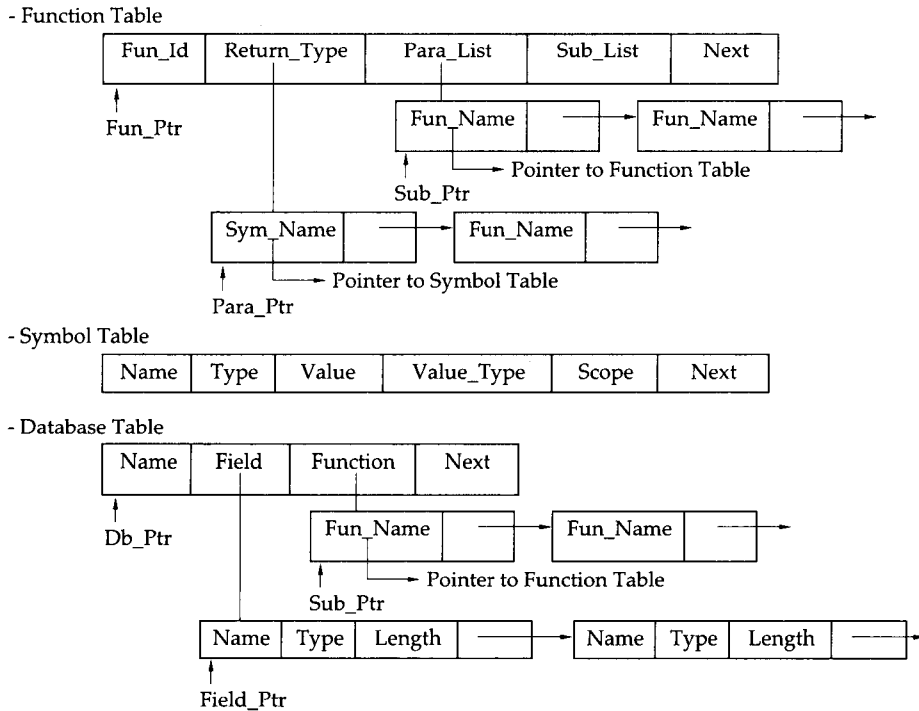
- Function Table

| Fun_Id | Return_Type | Para_List | Sub_List | Next |
|---|---|---|---|---|

Fun_Ptr

| Fun_Name | |
|---|---|

| Fun_Name | |
|---|---|

Pointer to Function Table

Sub_Ptr

| Sym_Name | |
|---|---|

| Fun_Name | |
|---|---|

Pointer to Symbol Table

Para_Ptr

- Symbol Table

| Name | Type | Value | Value_Type | Scope | Next |
|---|---|---|---|---|---|

- Database Table

| Name | Field | Function | Next |
|---|---|---|---|

Db_Ptr

| Fun_Name | |
|---|---|

| Fun_Name | |
|---|---|

Pointer to Function Table

Sub_Ptr

| Name | Type | Length | |
|---|---|---|---|

| Name | Type | Length | |
|---|---|---|---|

Field_Ptr